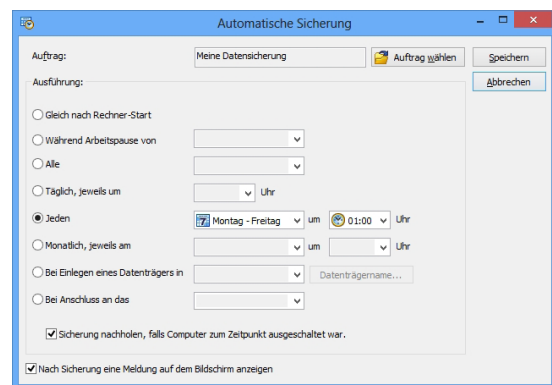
Automatische Sicherung

Auftrag: Meine Datensicherung Auftrag wählen

Speichern

Abbrechen

Ausführung:

Gleich nach Rechner-Start

Während Arbeitspause von

Alle

Täglich, jeweils um Uhr

Jeden 7 Montag - Freitag um 01:00 Uhr

Monatlich, jeweils am um Uhr

Bei Einlegen eines Datenträgers in Datenträgername...

Bei Anschluss an das

Sicherung nachholen, falls Computer zum Zeitpunkt ausgeschaltet war.

Nach Sicherung eine Meldung auf dem Bildschirm anzeigen